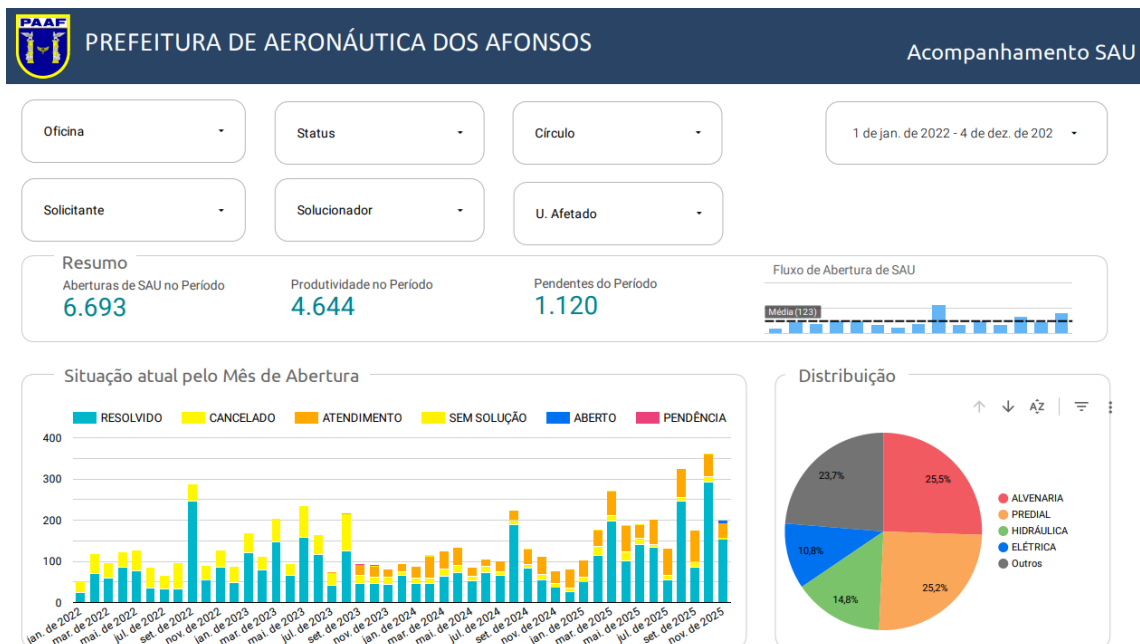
PAAF

PREFEITURA DE AERONÁUTICA DOS AFONSOS

Acompanhamento SAU

Oficina

Status

Círculo

1 de jan. de 2022 - 4 de dez. de 202

Solicitante

Solucionador

U. Afetado

Resumo

Aberturas de SAU no Período
6.693

Produtividade no Período
4.644

Pendentes do Período
1.120

Fluxo de Abertura de SAU

Média (123)

Situação atual pelo Mês de Abertura

RESOLVIDO CANCELADO ATENDIMENTO SEM SOLUÇÃO ABERTO PENDÊNCIA

400
300
200
100
0

jan. de 2022 mar. de 2022 mai. de 2022 jul. de 2022 set. de 2022 nov. de 2022 jan. de 2023 mar. de 2023 mai. de 2023 jul. de 2023 set. de 2023 nov. de 2023 jan. de 2024 mar. de 2024 mai. de 2024 jul. de 2024 set. de 2024 nov. de 2024 jan. de 2025 mar. de 2025 mai. de 2025 jul. de 2025 set. de 2025 nov. de 2025

Distribuição

23,7%
25,5%
10,8%
14,8%
25,2%

ALVENARIA
PREDIAL
HIDRÁULICA
ELÉTRICA
Outros